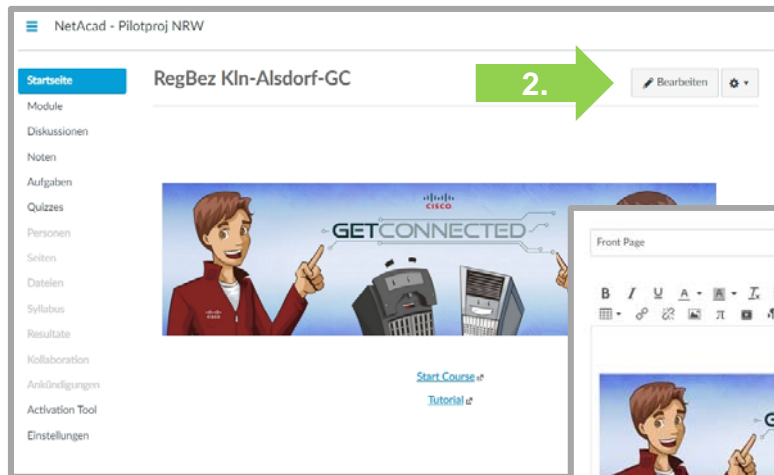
NetAcad - Pilotproj NRW

Startseite
Module
Diskussionen
Noten
Aufgaben
Quizzes
Personen
Seiten
Dateien
Syllabus
Resultate
Kollaboration
Ankündigungen
Activation Tool
Einstellungen

RegBez Kln-Alsdorf-GC

2.

Bearbeiten

CISCO
GETCONNECTED

Start Course
Tutorial

Front Page

B I U A A $T_x$
π

G